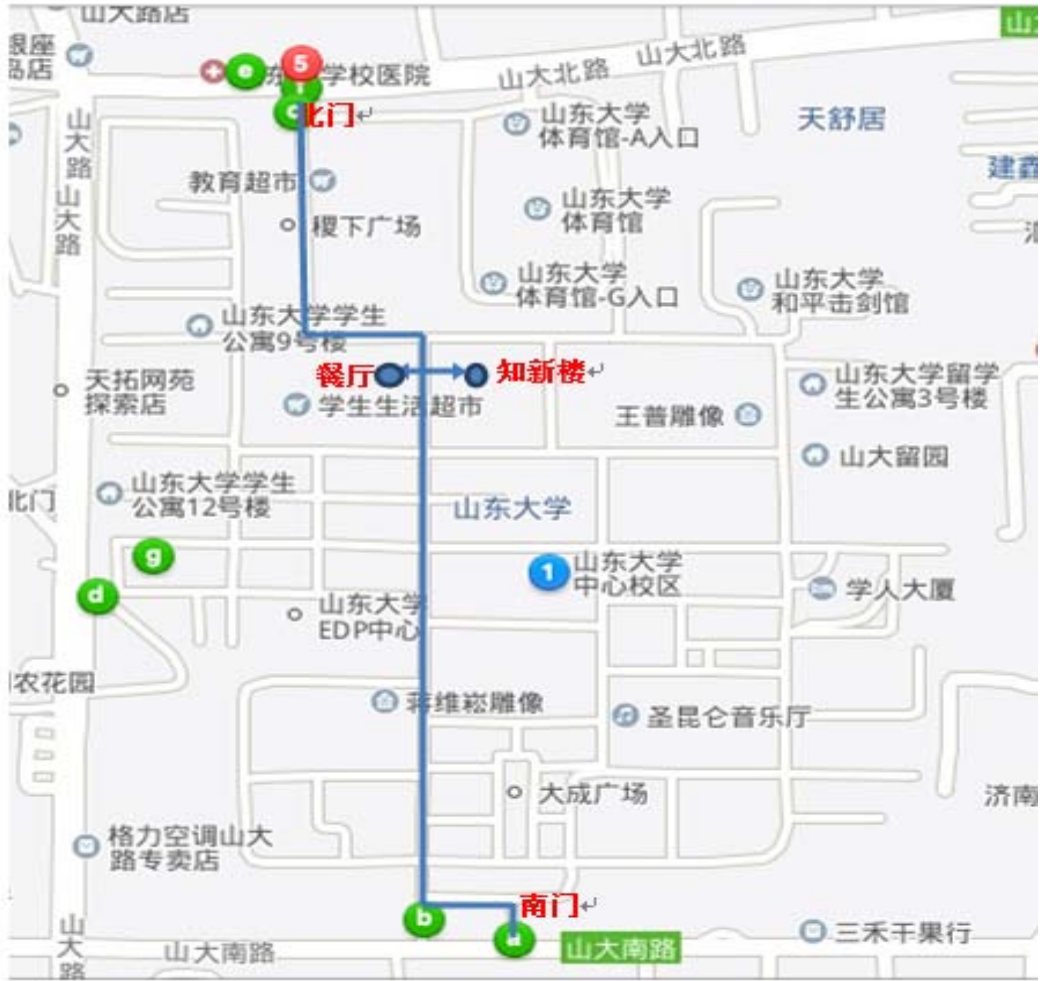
山大路店
银座
品店
山大北路
山大北路
山东
e
5
东学校医院
f
c
北门↵
山东大学
体育馆-A入口
天舒居
建鑫
山大路
山大路
教育超市
稷下广场
山东大学
体育馆
山东大学
体育馆-G入口
山东大学
和平击剑馆
山东大学学生
公寓9号楼
餐厅
知新楼↵
天拓网苑
探索店
学生生活超市
山东大学留学
生公寓3号楼
王普雕像
山大留园
北门
山东大学学生
公寓12号楼
山东大学
g
1
山东大学
中心校区
学人大厦
d
山东大学
EDP中心
农花园
蒋维崧雕像
圣昆仑音乐厅
大成广场
济南
格力空调山大
路专卖店
南门↵
b
a
山大南路
山大南路
三禾干果行
山大路